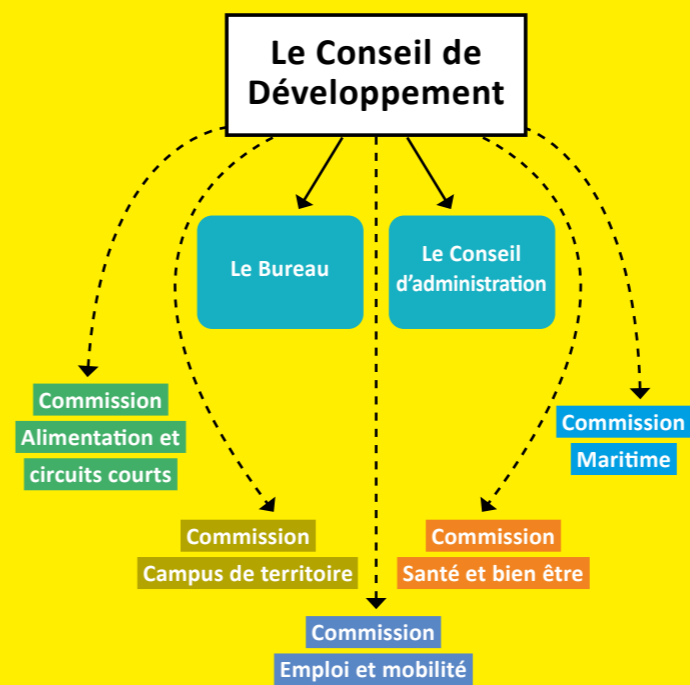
Le Conseil de Développement

Le Bureau

Le Conseil d'administration

Commission Alimentation et circuits courts

Commission Maritime

Commission Campus de territoire

Commission Santé et bien être

Commission Emploi et mobilité